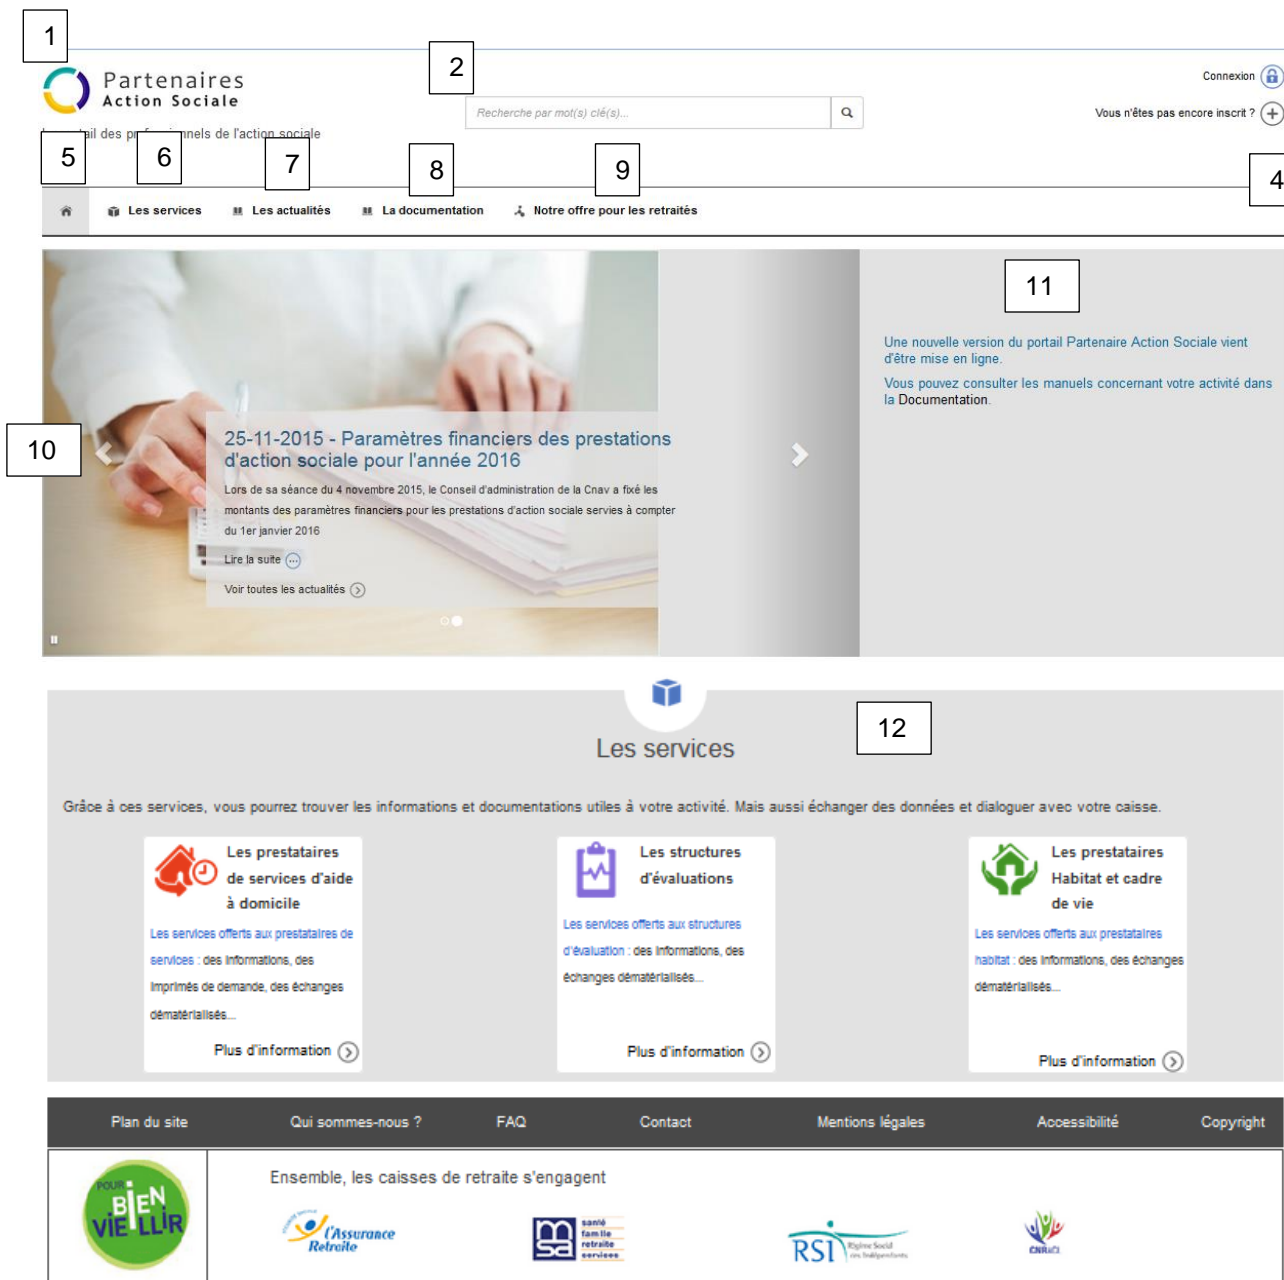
1

Partenaires
Action Sociale

2

Recherche par mot(s) clé(s)...

Connexion

Vous n'êtes pas encore inscrit ?

L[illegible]il des pr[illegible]nnels de l'action sociale

5 6 7 8 9 4

Les services Les actualités La documentation Notre offre pour les retraités

11

Une nouvelle version du portail Partenaire Action Sociale vient d'être mise en ligne.

Vous pouvez consulter les manuels concernant votre activité dans la Documentation.

10

25-11-2015 - Paramètres financiers des prestations d'action sociale pour l'année 2016

Lors de sa séance du 4 novembre 2015, le Conseil d'administration de la Cnav a fixé les montants des paramètres financiers pour les prestations d'action sociale servies à compter du 1er janvier 2016

Lire la suite

Voir toutes les actualités

12

Les services

Grâce à ces services, vous pourrez trouver les informations et documentations utiles à votre activité. Mais aussi échanger des données et dialoguer avec votre caisse.

Les prestataires de services d'aide à domicile

Les services offerts aux prestataires de services : des informations, des imprimés de demande, des échanges dématérialisés...

Plus d'information

Les structures d'évaluations

Les services offerts aux structures d'évaluation : des informations, des échanges dématérialisés...

Plus d'information

Les prestataires Habitat et cadre de vie

Les services offerts aux prestataires habitat : des informations, des échanges dématérialisés...

Plus d'information

Plan du site Qui sommes-nous ? FAQ Contact Mentions légales Accessibilité Copyright

POUR BIEN VIEILLIR

Ensemble, les caisses de retraite s'engagent

l'Assurance Retraite

msa santé famille retraite services

RSI Régime Social des Indépendants

CNRACL